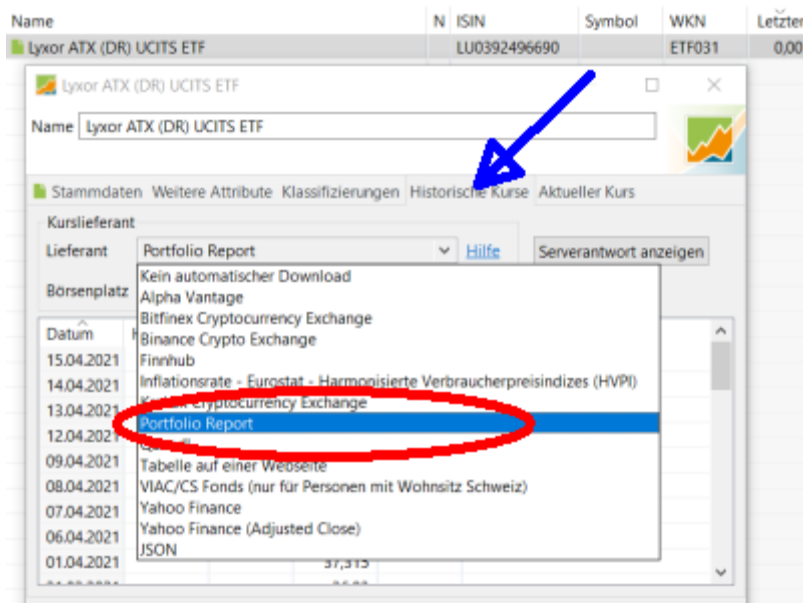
| Name | N | ISIN | Symbol | WKN | Letzter |
|---|---|---|---|---|---|
| Lyxor ATX (DR) UCITS ETF | | LU0392496690 | | ETF031 | 0,00 |

Lyxor ATX (DR) UCITS ETF

Name Lyxor ATX (DR) UCITS ETF

Stammdaten Weitere Attribute Klassifizierungen Historische Kurse Aktueller Kurs

Kurslieferant

Lieferant Portfolio Report Hilfe Serverantwort anzeigen

Börsenplatz

Kein automatischer Download
Alpha Vantage
Bitfinex Cryptocurrency Exchange
Binance Crypto Exchange
Finnhub
Inflationsrate - Eurostat - Harmonisierte Verbraucherpreisindizes (HVPI)
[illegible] Cryptocurrency Exchange
Portfolio Report
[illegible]
Tabelle auf einer Webseite
VIAC/CS Fonds (nur für Personen mit Wohnsitz Schweiz)
Yahoo Finance
Yahoo Finance (Adjusted Close)
JSON

Datum
15.04.2021
14.04.2021
13.04.2021
12.04.2021
09.04.2021
08.04.2021
07.04.2021
06.04.2021
01.04.2021 37,315